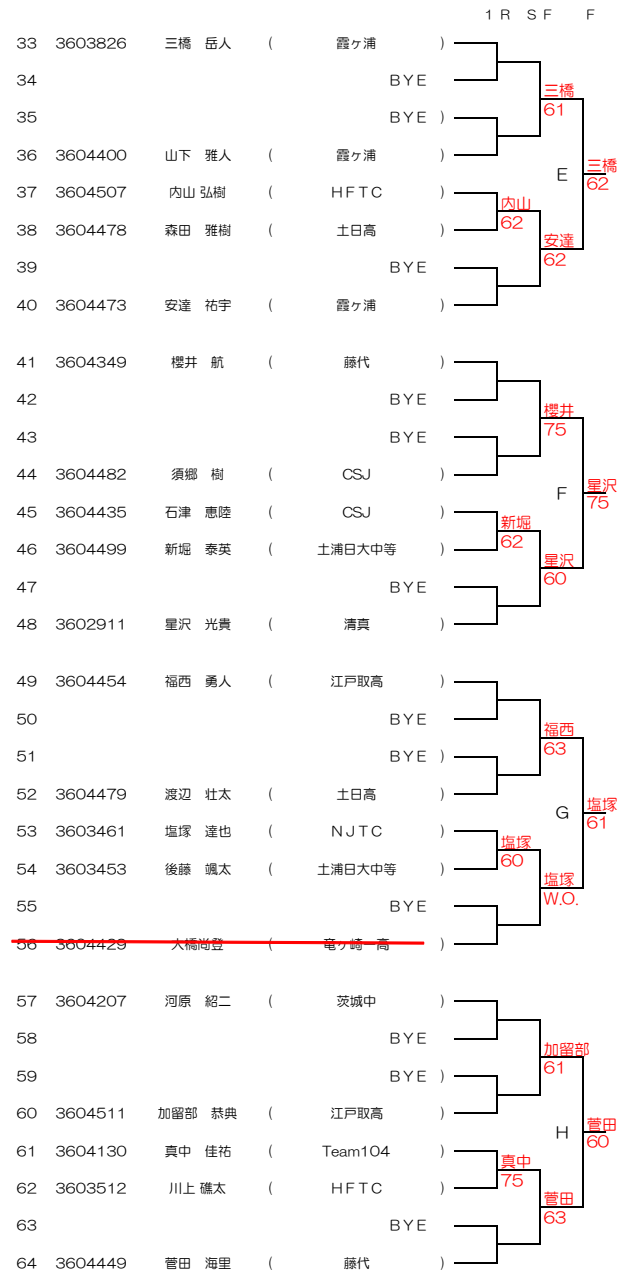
1R SF F

33 3603826 三橋 岳人 ( 霞ヶ浦 )
34 BYE )
35 BYE )
36 3604400 山下 雅人 ( 霞ヶ浦 )
37 3604507 内山 弘樹 ( HFTC )
38 3604478 森田 雅樹 ( 土日高 )
39 BYE )
40 3604473 安達 祐宇 ( 霞ヶ浦 )

三橋 61
内山 62
安達 62
E
三橋 62

41 3604349 櫻井 航 ( 藤代 )
42 BYE )
43 BYE )
44 3604482 須郷 樹 ( CSJ )
45 3604435 石津 恵陸 ( CSJ )
46 3604499 新堀 泰英 ( 土浦日大中等 )
47 BYE )
48 3602911 星沢 光貴 ( 清真 )

櫻井 75
新堀 62
星沢 60
F
星沢 75

49 3604454 福西 勇人 ( 江戸取高 )
50 BYE )
51 BYE )
52 3604479 渡辺 壮太 ( 土日高 )
53 3603461 塩塚 達也 ( NJTC )
54 3603453 後藤 颯太 ( 土浦日大中等 )
55 BYE )
56 3604429 大橋尚登 ( 竜ヶ崎一高 )

福西 63
塩塚 60
塩塚 W.O.
G
塩塚 61

57 3604207 河原 紹二 ( 茨城中 )
58 BYE )
59 BYE )
60 3604511 加留部 恭典 ( 江戸取高 )
61 3604130 真中 佳祐 ( Team104 )
62 3603512 川上 礁太 ( HFTC )
63 BYE )
64 3604449 菅田 海里 ( 藤代 )

加留部 61
真中 75
菅田 63
H
菅田 60